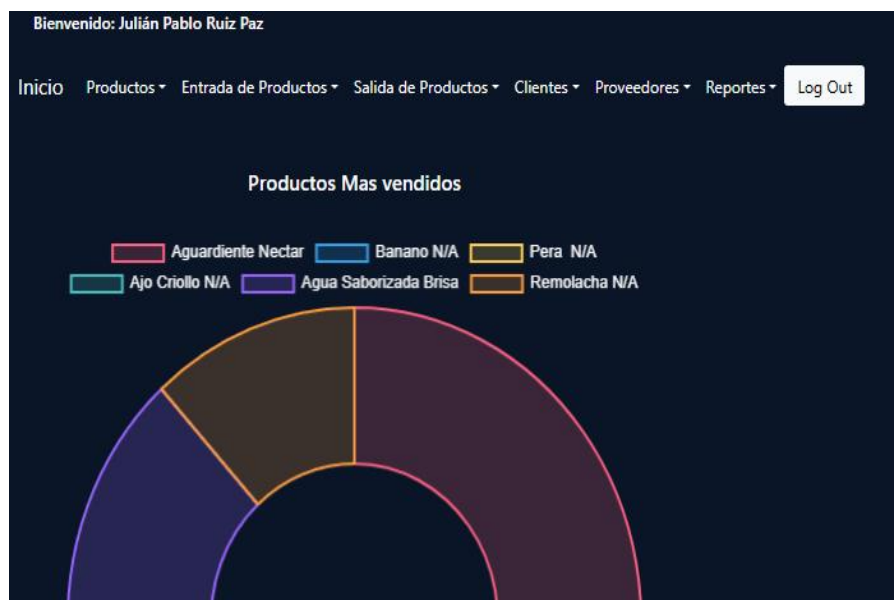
Bienvenido: Julián Pablo Ruiz Paz

Inicio Productos ▾ Entrada de Productos ▾ Salida de Productos ▾ Clientes ▾ Proveedores ▾ Reportes ▾ Log Out

Productos Mas vendidos

Aguardiente Nectar Banano N/A Pera N/A
Ajo Criollo N/A Agua Saborizada Brisa Remolacha N/A